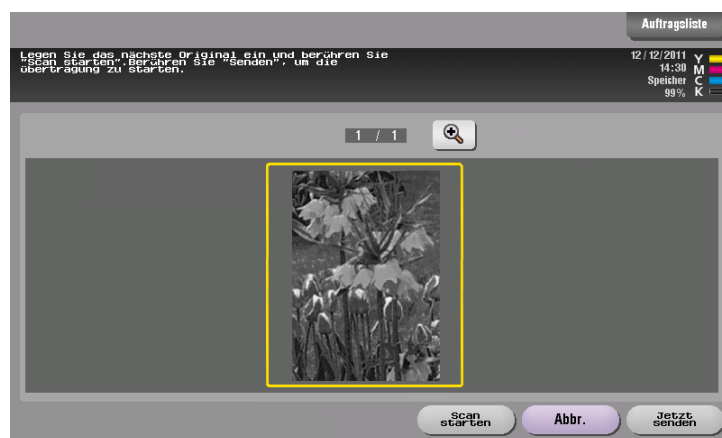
Auftragsliste

Legen Sie das nächste Original ein und berühren Sie "Scan starten".Berühren Sie "Senden", um die übertragung zu starten.

12/12/2011
14:30
Speicher
99%

Y
M
C
K

1 / 1

Scan starten

Abbr.

Jetzt senden